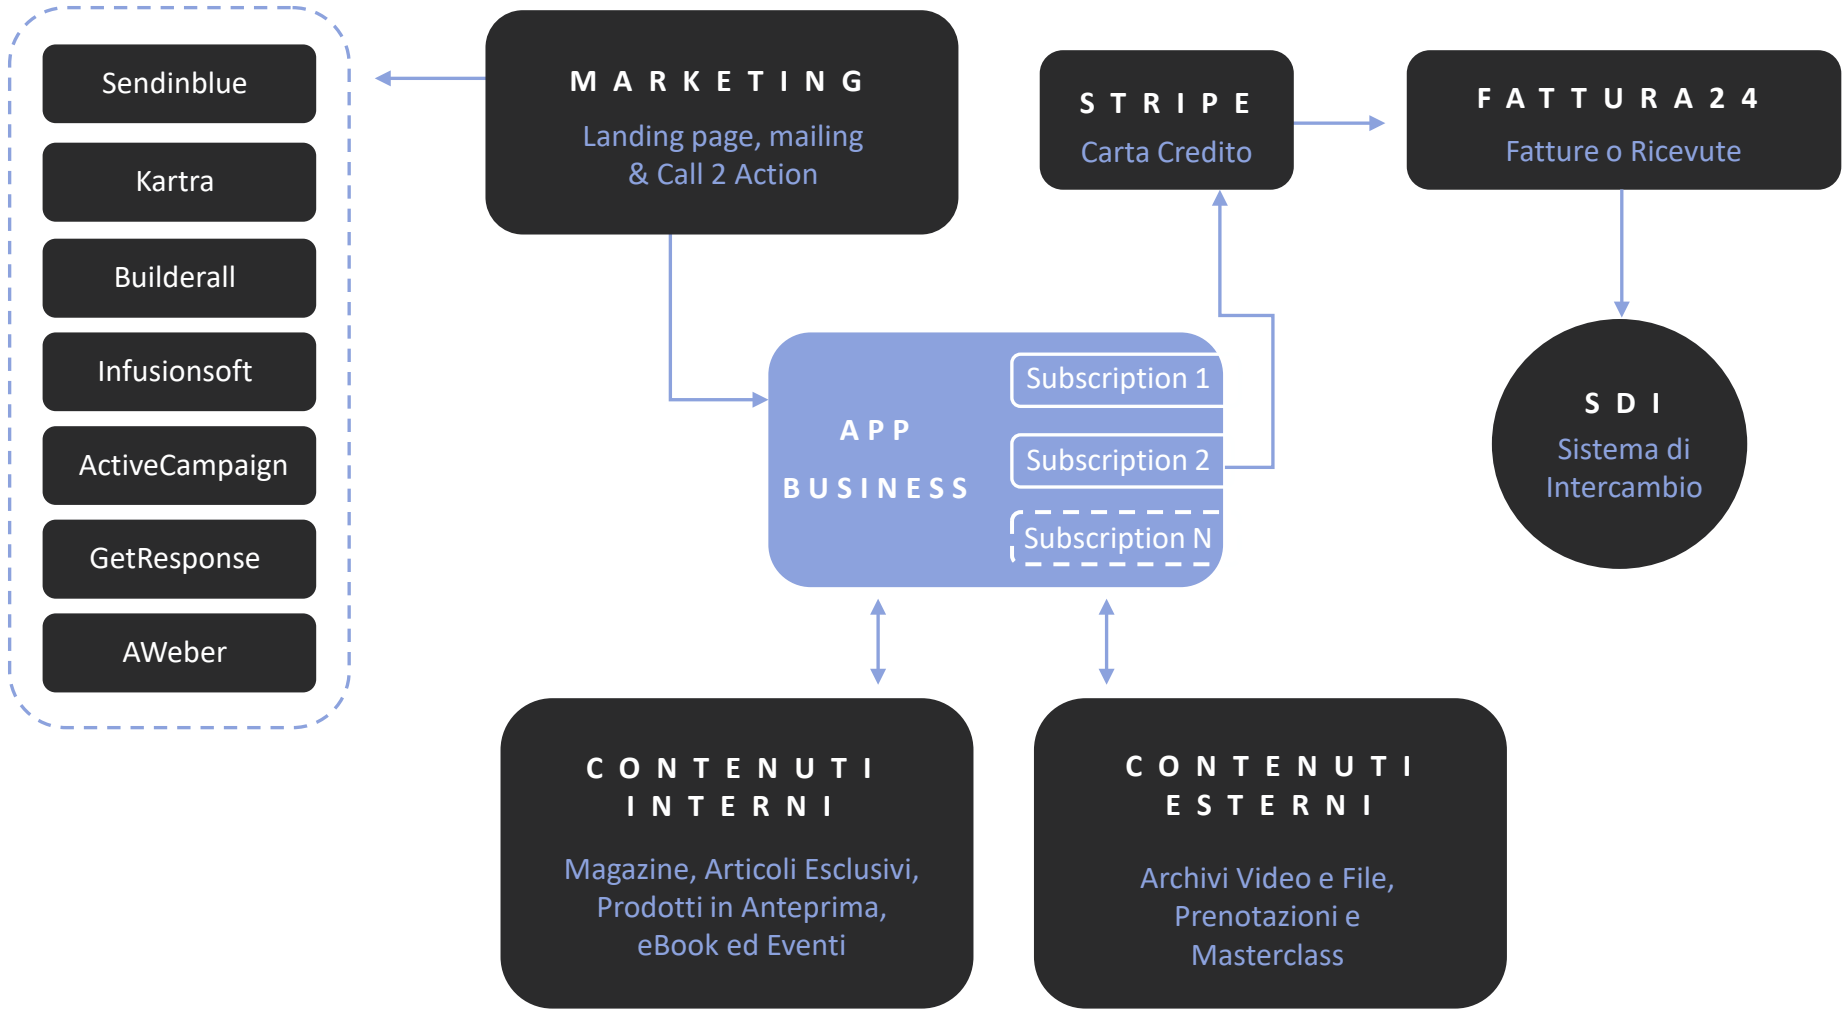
Sendinblue

Kartra

Builderall

Infusionsoft

ActiveCampaign

GetResponse

AWeber

MARKETING

Landing page, mailing & Call 2 Action

STRIPE

Carta Credito

FATTURA24

Fatture o Ricevute

APP BUSINESS

Subscription 1

Subscription 2

Subscription N

SDI

Sistema di Intercambio

CONTENUTI INTERNI

Magazine, Articoli Esclusivi, Prodotti in Anteprima, eBook ed Eventi

CONTENUTI ESTERNI

Archivi Video e File, Prenotazioni e Masterclass